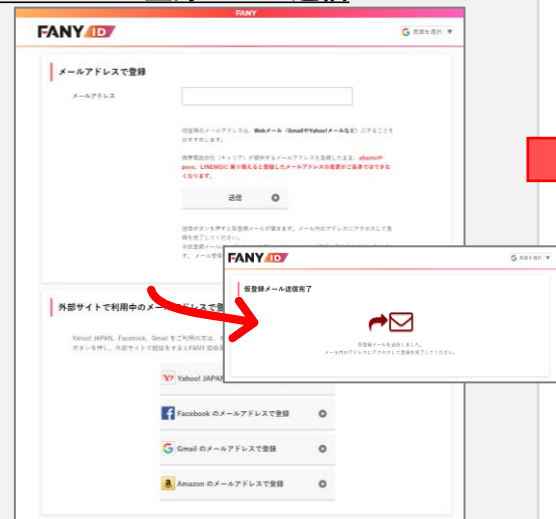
FANY

FANY ID

言語を選択

メールアドレスで登録

メールアドレス

仮登録のメールアドレスは、Webメール（GmailやYahoo!メールなど）にすることをおすすめします。

携帯電話会社（キャリア）が提供するメールアドレスを登録している場合、ahamoやpovo、LINEMOに乗り換えると登録したメールアドレスの変更ができなくなります。

送信

送信ボタンを押すと仮登録メールが届きます。メール内のアドレスにアクセスして登録を完了してください。
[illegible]

外部サイトで利用中のメー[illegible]ドレスで登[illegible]

Yahoo! JAPAN、Facebook、Gmail をご利用の方は、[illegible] ボタンを押し、外部サイトで認証をするとFANY ID会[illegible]

Yahoo! JAPAN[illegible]

Facebook のメールアドレスで登録

Gmail のメールアドレスで登録

Amazon のメールアドレスで登録

FANY ID

言語を選択

仮登録メール送信完了

仮登録メールを送信しました。
メール内のアドレスにアクセスして登録を完了してください。